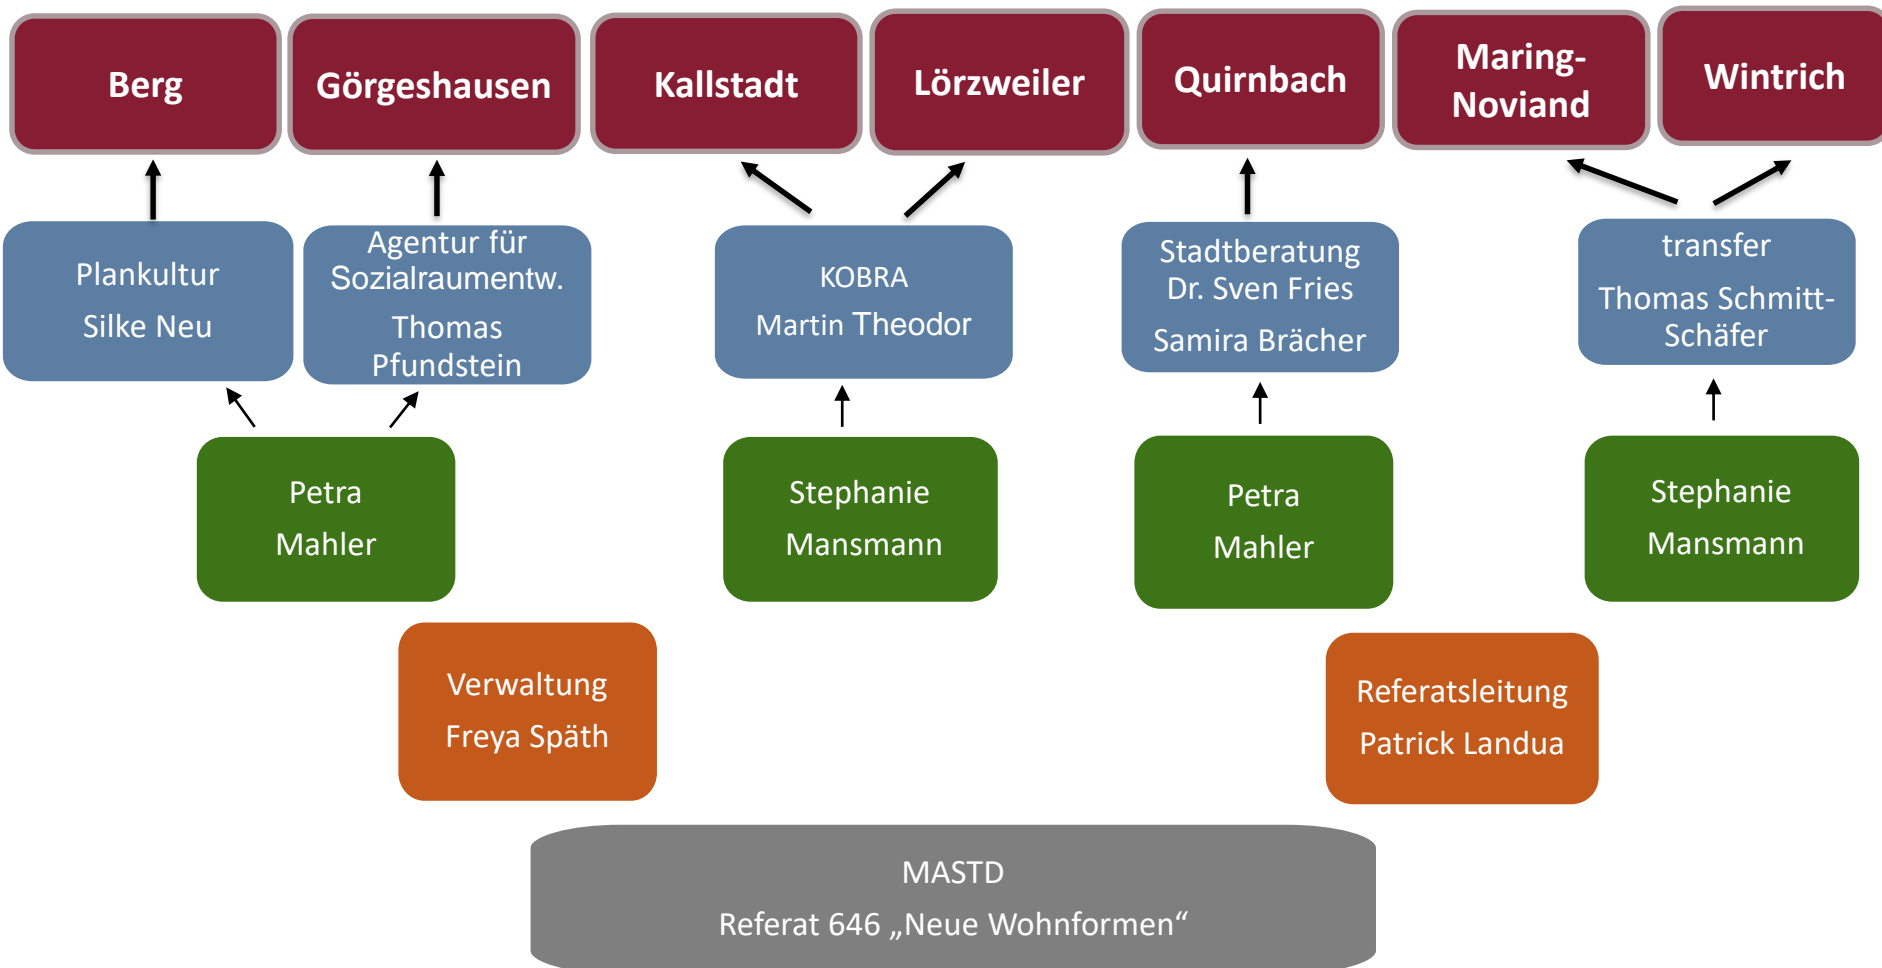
Berg

Görgeshausen

Kallstadt

Lörzweiler

Quirnbach

Maring-Noviand

Wintrich

Plankultur
Silke Neu

Agentur für Sozialraumentw.
Thomas Pfundstein

KOBRA
Martin Theodor

Stadtberatung Dr. Sven Fries
Samira Brächer

transfer
Thomas Schmitt-Schäfer

Petra
Mahler

Stephanie
Mansmann

Petra
Mahler

Stephanie
Mansmann

Verwaltung
Freya Späth

Referatsleitung
Patrick Landua

MASTD
Referat 646 „Neue Wohnformen“